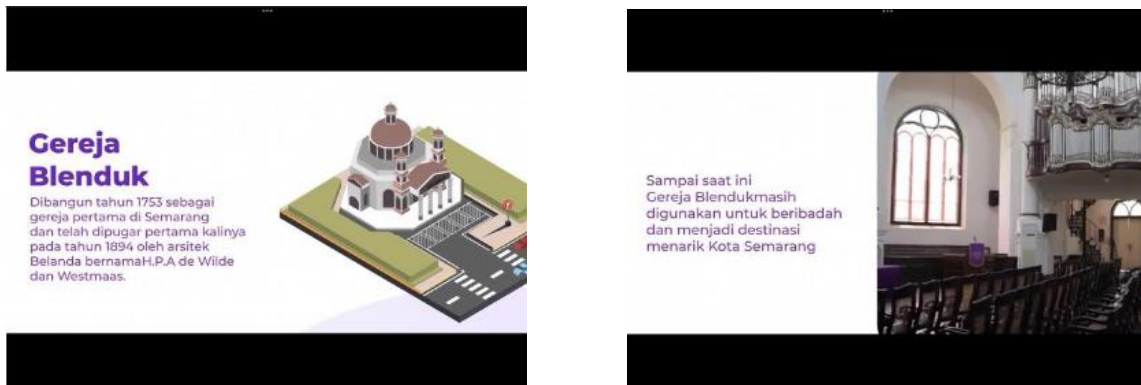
Gereja Blenduk

Dibangun tahun 1753 sebagai gereja pertama di Semarang dan telah dipugar pertama kalinya pada tahun 1894 oleh arsitek Belanda bernamaH.P.A de Wilde dan Westmaas.

Sampai saat ini Gereja Blendukmasih digunakan untuk beribadah dan menjadi destinasi menarik Kota Semarang